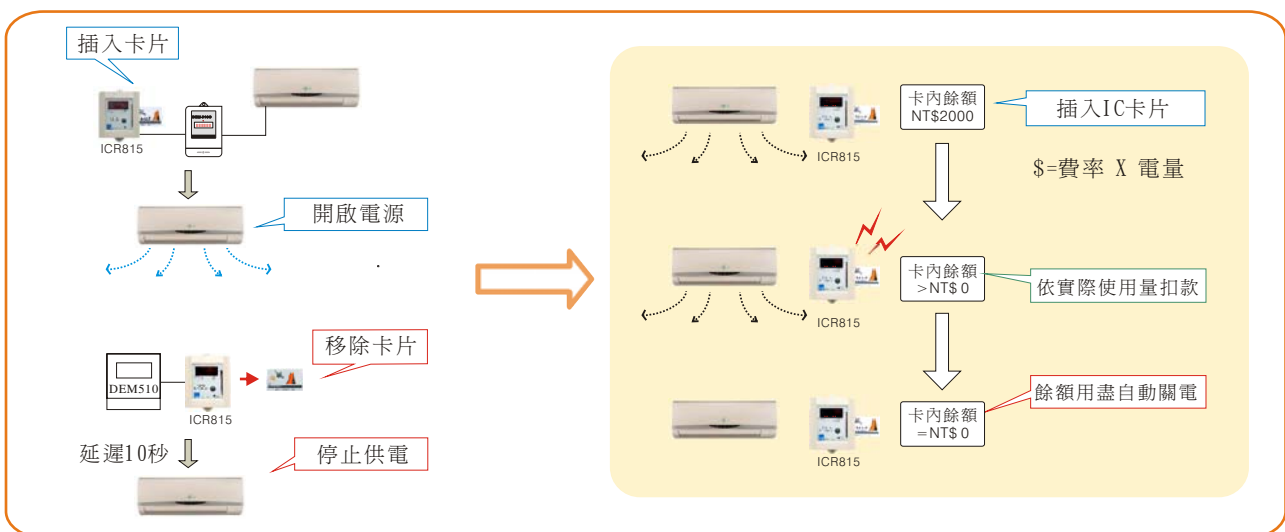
插入卡片

ICR815

開啟電源

DEM510

ICR815

移除卡片

延遲10秒

停止供電

ICR815

卡內餘額
NT$2000

插入IC卡片

$=費率 X 電量

ICR815

卡內餘額
>NT$ 0

依實際使用量扣款

ICR815

卡內餘額
=NT$ 0

餘額用盡自動關電